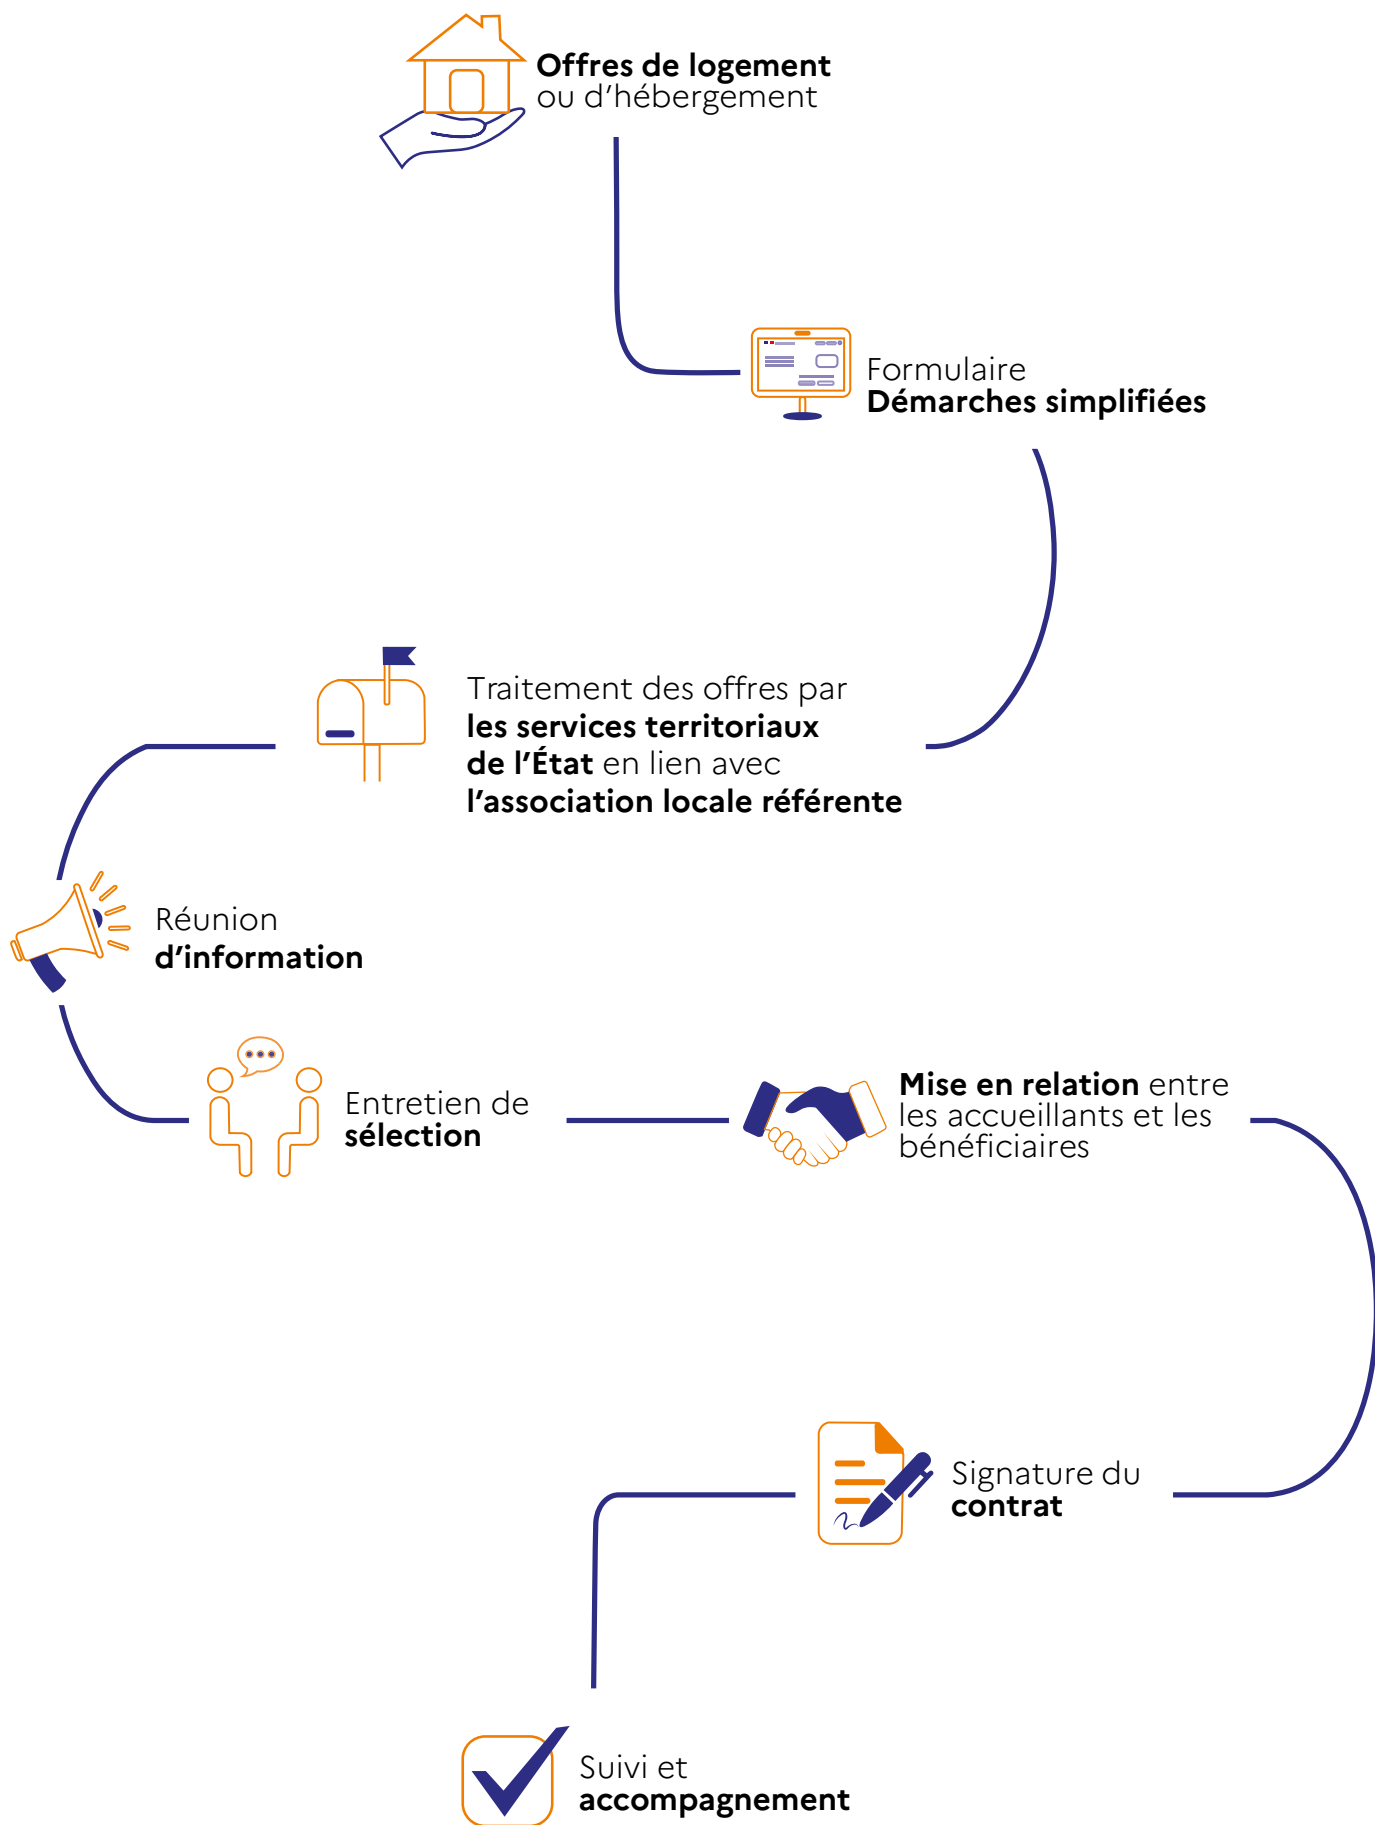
Offres de logement ou d’hébergement

Formulaire
Démarches simplifiées

Traitement des offres par les services territoriaux de l’État en lien avec l’association locale référente

Réunion d’information

Entretien de sélection

Mise en relation entre les accueillants et les bénéficiaires

Signature du contrat

Suivi et accompagnement